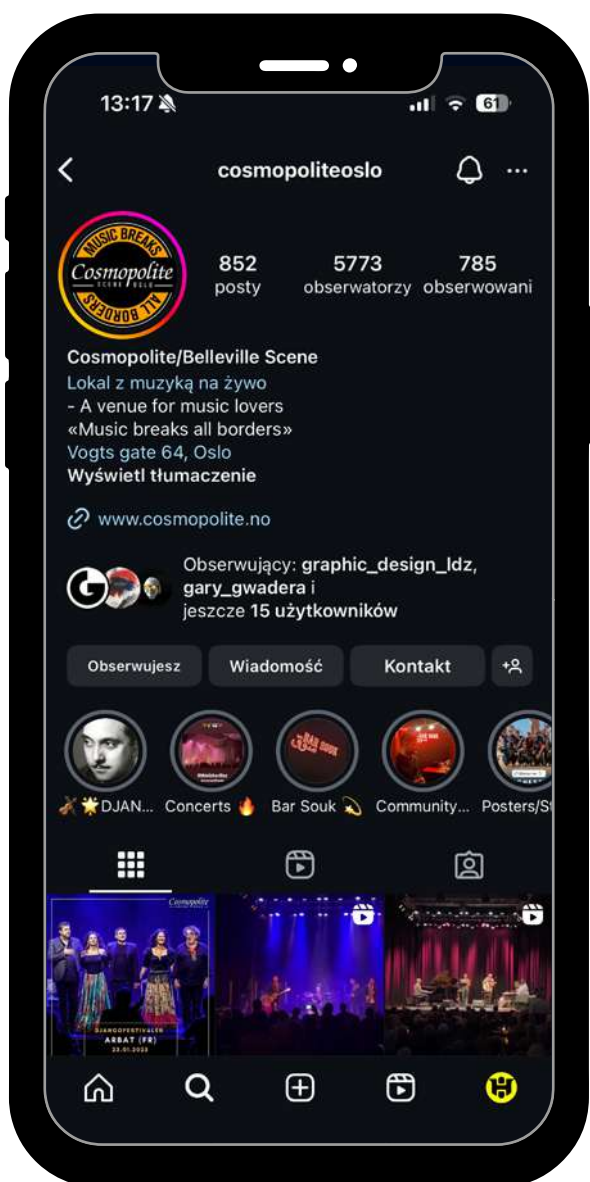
13:17

61

cosmopoliteoslo

MUSIC BREAKS
Cosmopolite
SCENE OSLO
ALL BORDERS

852
posty

5773
obserwatorzy

785
obserwowani

Cosmopolite/Belleville Scene
Lokal z muzyką na żywo
- A venue for music lovers
«Music breaks all borders»
Vogts gate 64, Oslo
Wyświetl tłumaczenie

www.cosmopolite.no

Obserwujący: graphic_design_ldz, gary_gwadera i jeszcze 15 użytkowników

Obserwujesz
Wiadomość
Kontakt

🎻🌟DJAN...
Concerts 🔥
Bar Souk 💫
Community...
Posters/St

Cosmopolite
DJANGOFESTIVALEN
ARBAT (FR)
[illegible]